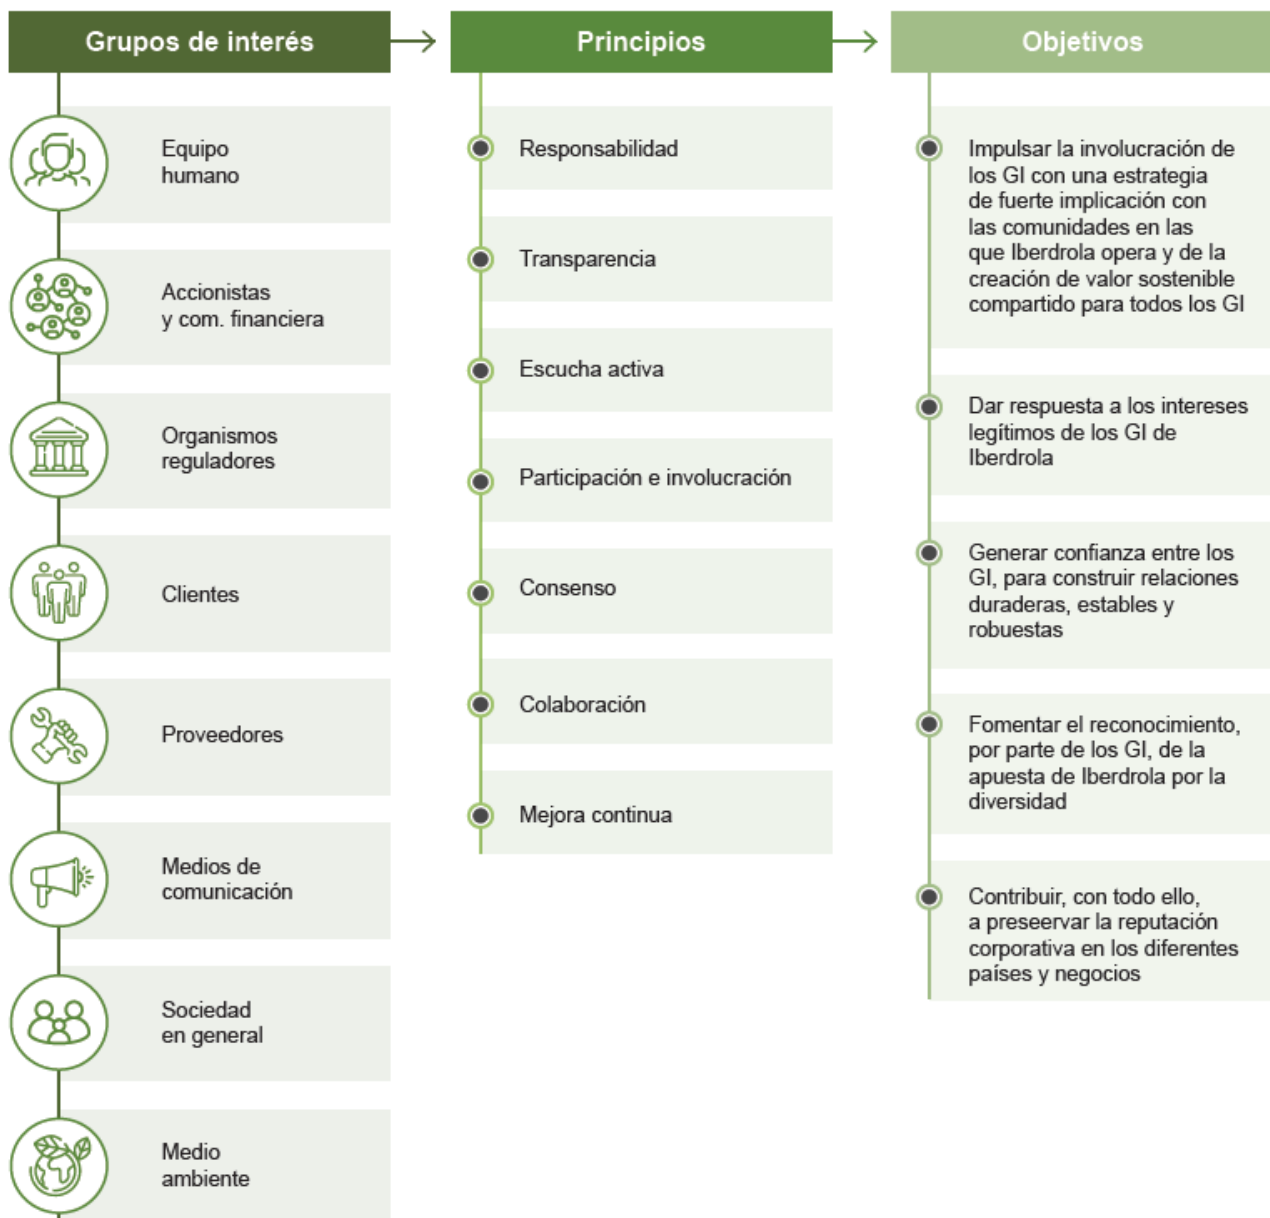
Grupos de interés

Equipo humano

Accionistas y com. financiera

Organismos reguladores

Clientes

Proveedores

Medios de comunicación

Sociedad en general

Medio ambiente

Principios

Responsabilidad

Transparencia

Escucha activa

Participación e involucración

Consenso

Colaboración

Mejora continua

Objetivos

Impulsar la involucración de los GI con una estrategia de fuerte implicación con las comunidades en las que Iberdrola opera y de la creación de valor sostenible compartido para todos los GI

Dar respuesta a los intereses legítimos de los GI de Iberdrola

Generar confianza entre los GI, para construir relaciones duraderas, estables y robuestas

Fomentar el reconocimiento, por parte de los GI, de la apuesta de Iberdrola por la diversidad

Contribuir, con todo ello, a preseervar la reputación corporativa en los diferentes países y negocios